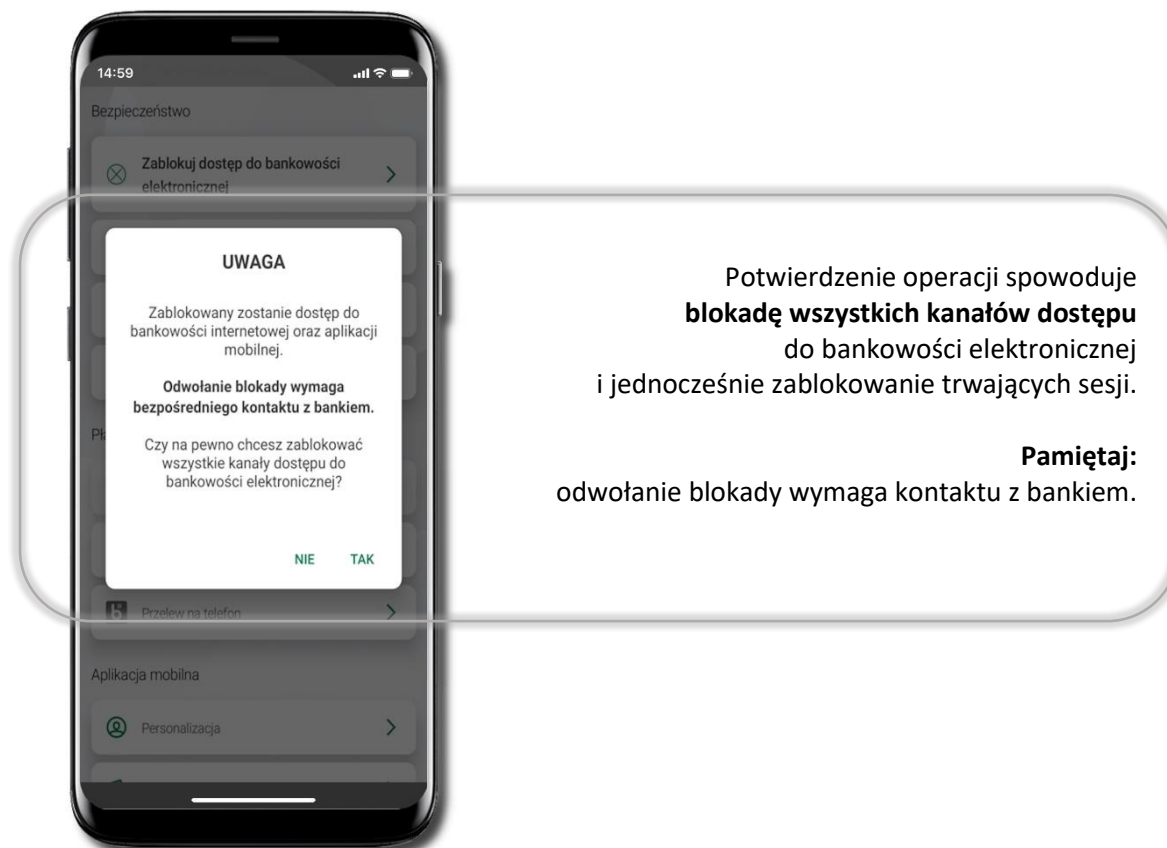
14:59

Bezpieczeństwo

Zablokuj dostęp do bankowości elektronicznej

UWAGA

Zablokowany zostanie dostęp do bankowości internetowej oraz aplikacji mobilnej.

**Odwołanie blokady wymaga bezpośredniego kontaktu z bankiem.**

Czy na pewno chcesz zablokować wszystkie kanały dostępu do bankowości elektronicznej?

NIE TAK

Pł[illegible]

Przelew na telefon

Aplikacja mobilna

Personalizacja

Potwierdzenie operacji spowoduje **blokadę wszystkich kanałów dostępu** do bankowości elektronicznej i jednocześnie zablokowanie trwających sesji.

**Pamiętaj:**
odwołanie blokady wymaga kontaktu z bankiem.